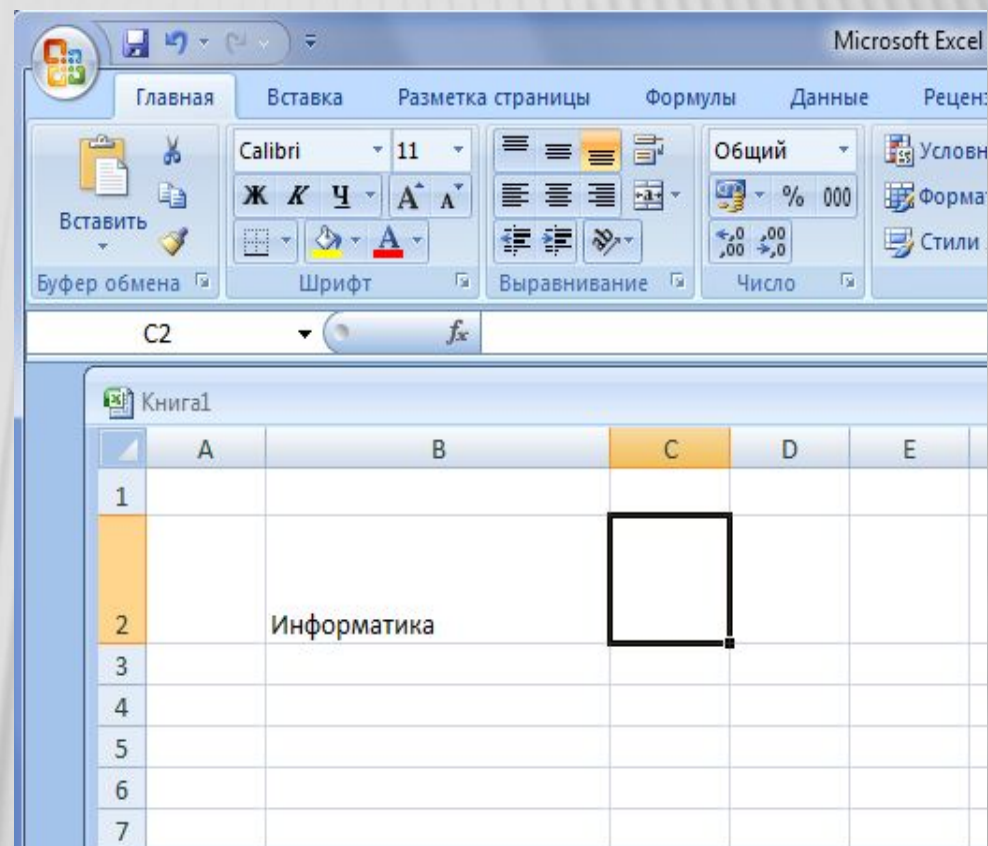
Microsoft Excel

Главная | Вставка | Разметка страницы | Формулы | Данные | Рецен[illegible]

Вставить
Буфер обмена

Calibri | 11
Ж К Ч | A A
A
Шрифт

Выравнивание

Общий
% 000
,00 ,0
Число

Условн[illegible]
Форма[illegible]
Стили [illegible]

C2 | $f_x$

Книга1

| | A | B | C | D | E |
|---|---|---|---|---|---|
| 1 | | | | | |
| 2 | | Информатика | | | |
| 3 | | | | | |
| 4 | | | | | |
| 5 | | | | | |
| 6 | | | | | |
| 7 | | | | | |